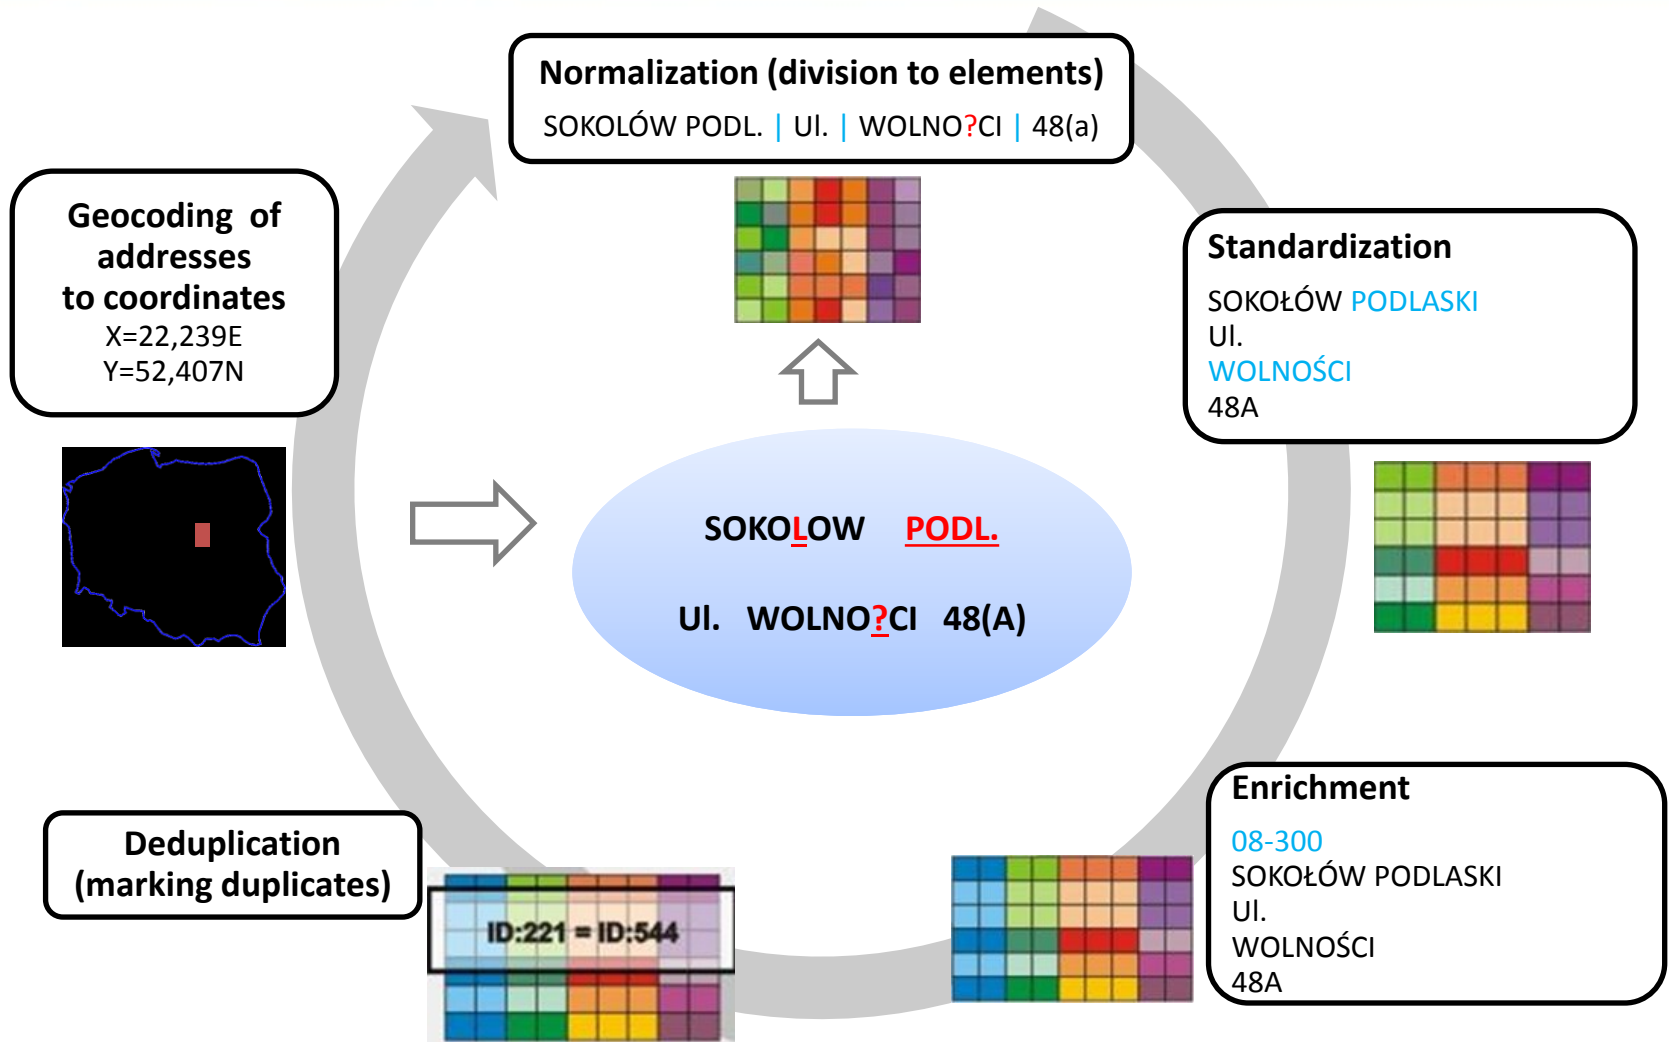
Normalization (division to elements)
SOKOLÓW PODL. | Ul. | WOLNO?CI | 48(a)

Geocoding of addresses to coordinates
X=22,239E
Y=52,407N

Standardization
SOKOŁÓW PODLASKI
Ul.
WOLNOŚCI
48A

SOKOLOW PODL.
Ul. WOLNO?CI 48(A)

Enrichment
08-300
SOKOŁÓW PODLASKI
Ul.
WOLNOŚCI
48A

Deduplication (marking duplicates)

ID:221 = ID:544